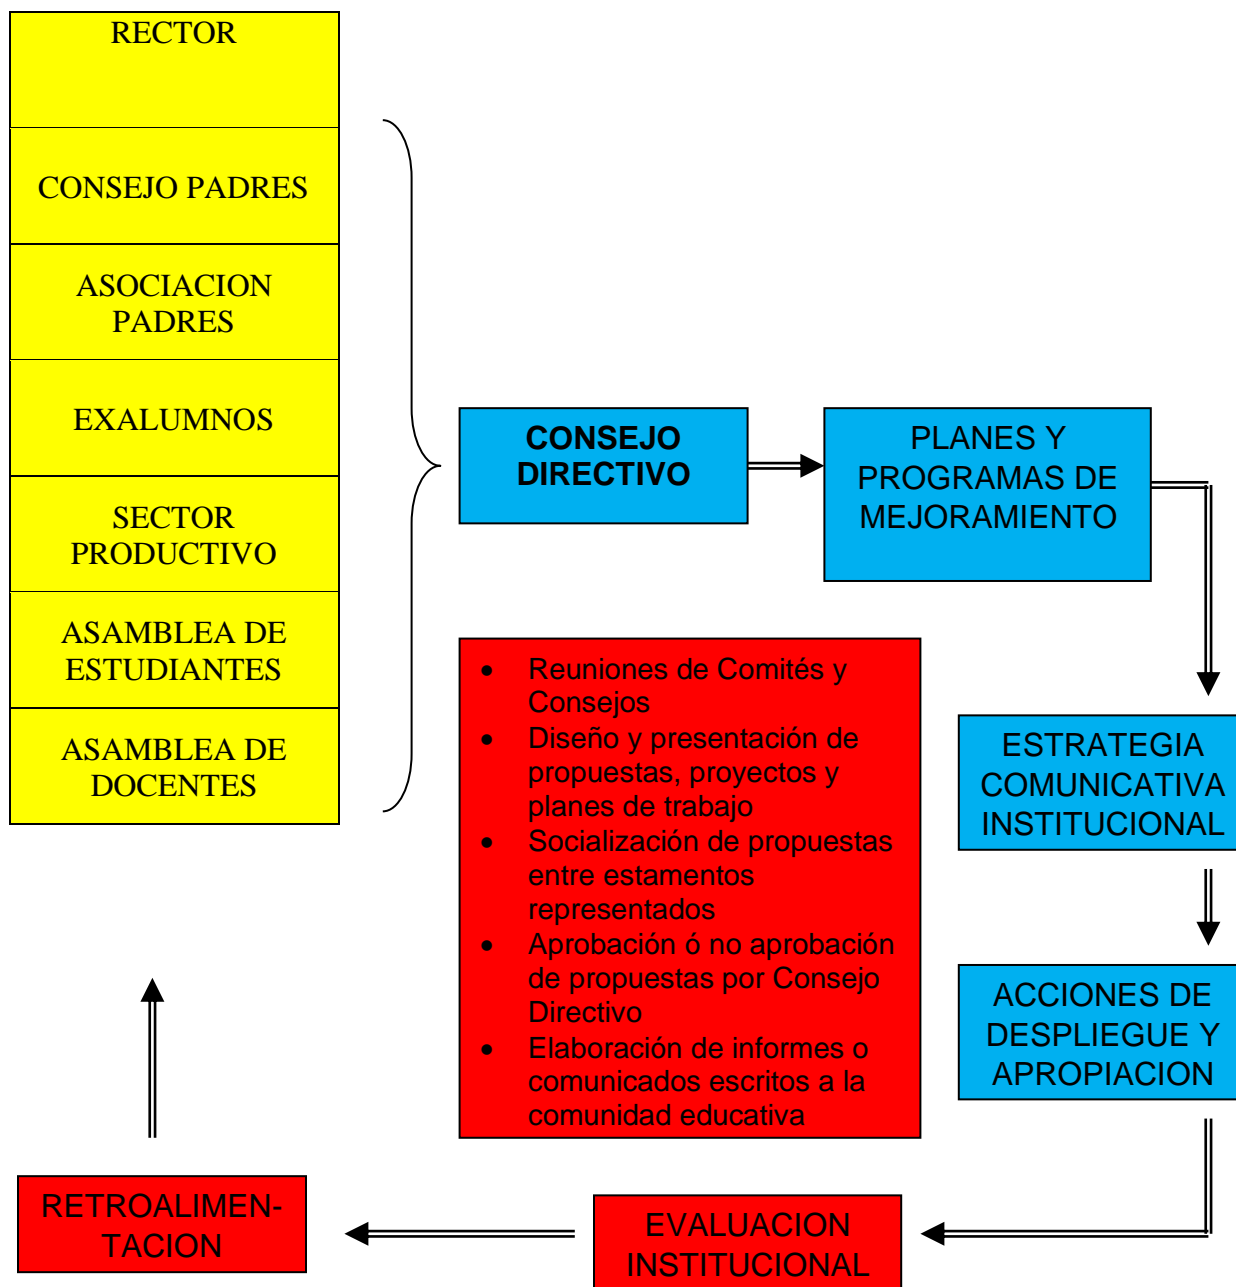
RECTOR

CONSEJO PADRES

ASOCIACION PADRES

EXALUMNOS

SECTOR PRODUCTIVO

ASAMBLEA DE ESTUDIANTES

ASAMBLEA DE DOCENTES

CONSEJO DIRECTIVO

PLANES Y PROGRAMAS DE MEJORAMIENTO

- Reuniones de Comités y Consejos
- Diseño y presentación de propuestas, proyectos y planes de trabajo
- Socialización de propuestas entre estamentos representados
- Aprobación ó no aprobación de propuestas por Consejo Directivo
- Elaboración de informes o comunicados escritos a la comunidad educativa

ESTRATEGIA COMUNICATIVA INSTITUCIONAL

ACCIONES DE DESPLIEGUE Y APROPIACION

RETROALIMENTACION

EVALUACION INSTITUCIONAL